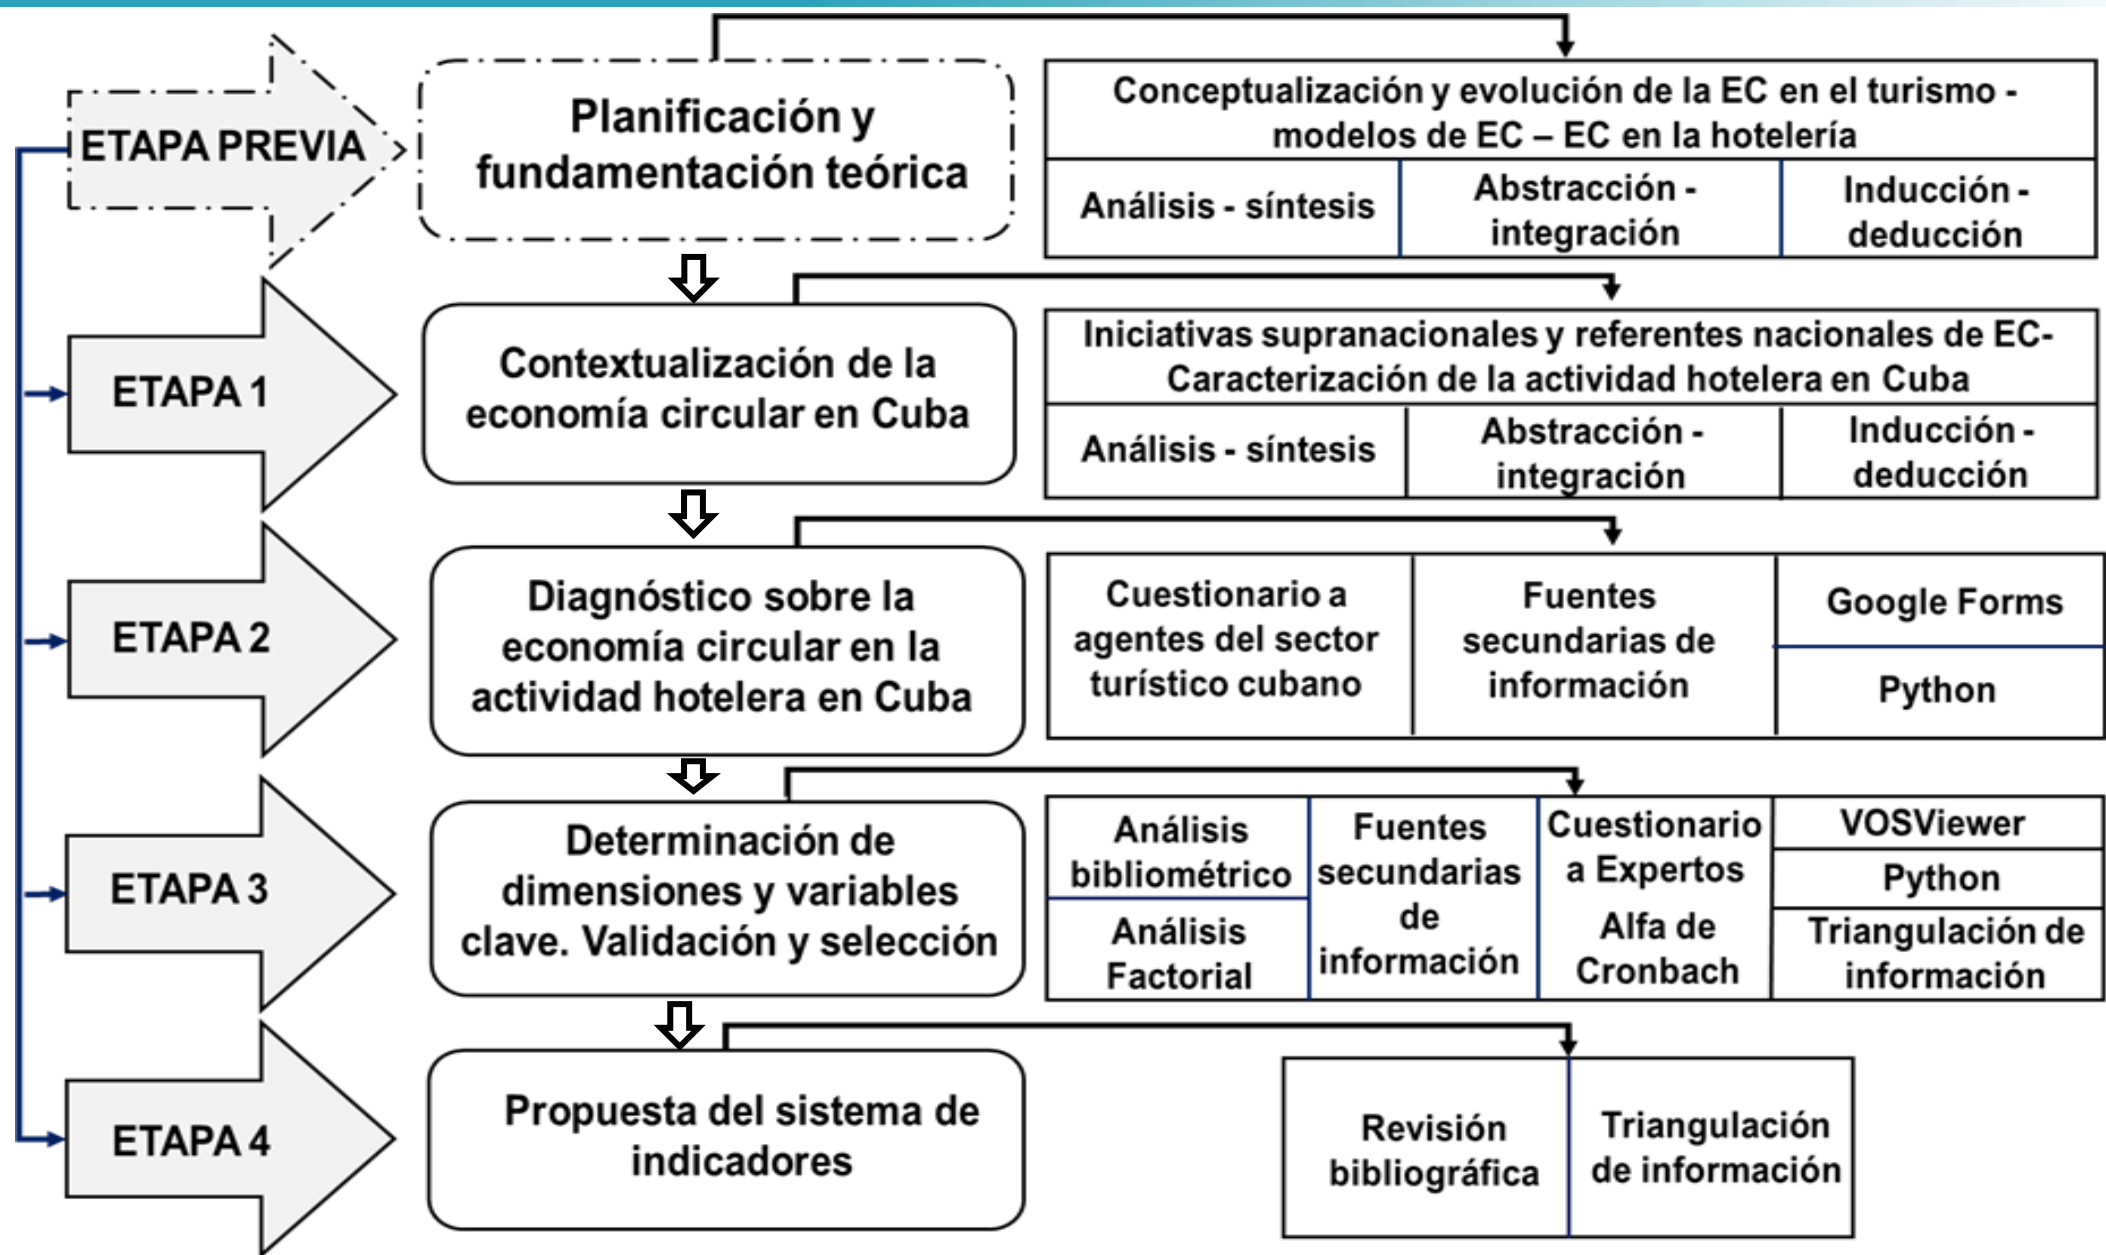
ETAPA PREVIA

Planificación y fundamentación teórica

Conceptualización y evolución de la EC en el turismo - modelos de EC – EC en la hotelería

| Análisis - síntesis | Abstracción - integración | Inducción - deducción |
|---|---|---|

ETAPA 1

Contextualización de la economía circular en Cuba

Iniciativas supranacionales y referentes nacionales de EC- Caracterización de la actividad hotelera en Cuba

| Análisis - síntesis | Abstracción - integración | Inducción - deducción |
|---|---|---|

ETAPA 2

Diagnóstico sobre la economía circular en la actividad hotelera en Cuba

| Cuestionario a agentes del sector turístico cubano | Fuentes secundarias de información | Google Forms / Python |
|---|---|---|

ETAPA 3

Determinación de dimensiones y variables clave. Validación y selección

| Análisis bibliométrico / Análisis Factorial | Fuentes secundarias de información | Cuestionario a Expertos / Alfa de Cronbach | VOSViewer / Python / Triangulación de información |
|---|---|---|---|

ETAPA 4

Propuesta del sistema de indicadores

| Revisión bibliográfica | Triangulación de información |
|---|---|